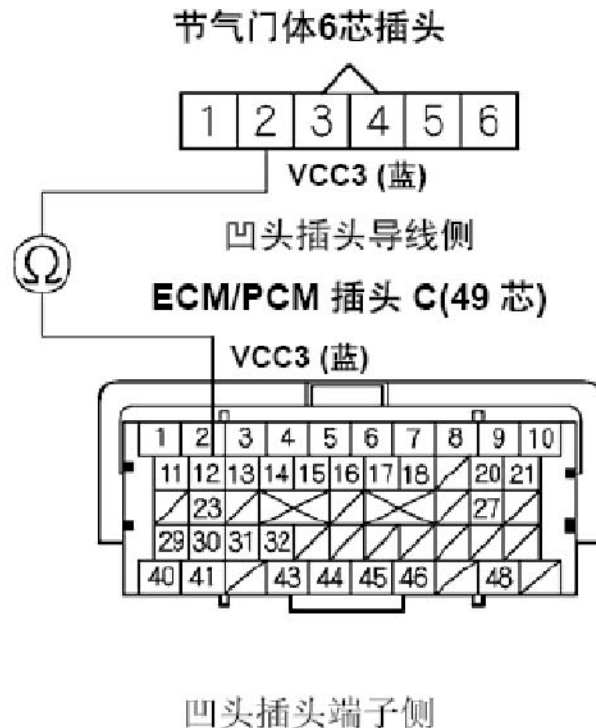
节气门体6芯插头

| 1 | 2 | 3 | 4 | 5 | 6 |
|---|---|---|---|---|---|

VCC3 (蓝)

凹头插头导线侧

$\Omega$

ECM/PCM 插头 C(49 芯)

VCC3 (蓝)

| 1 | 2 | 3 | 4 | 5 | 6 | 7 | 8 | 9 | 10 |
|---|---|---|---|---|---|---|---|---|---|
| 11 | 12 | 13 | 14 | 15 | 16 | 17 | 18 | 20 | 21 |
| 23 | 27 | | | | | | | | |
| 29 | 30 | 31 | 32 | | | | | | |
| 40 | 41 | 43 | 44 | 45 | 46 | 48 | | | |

凹头插头端子侧